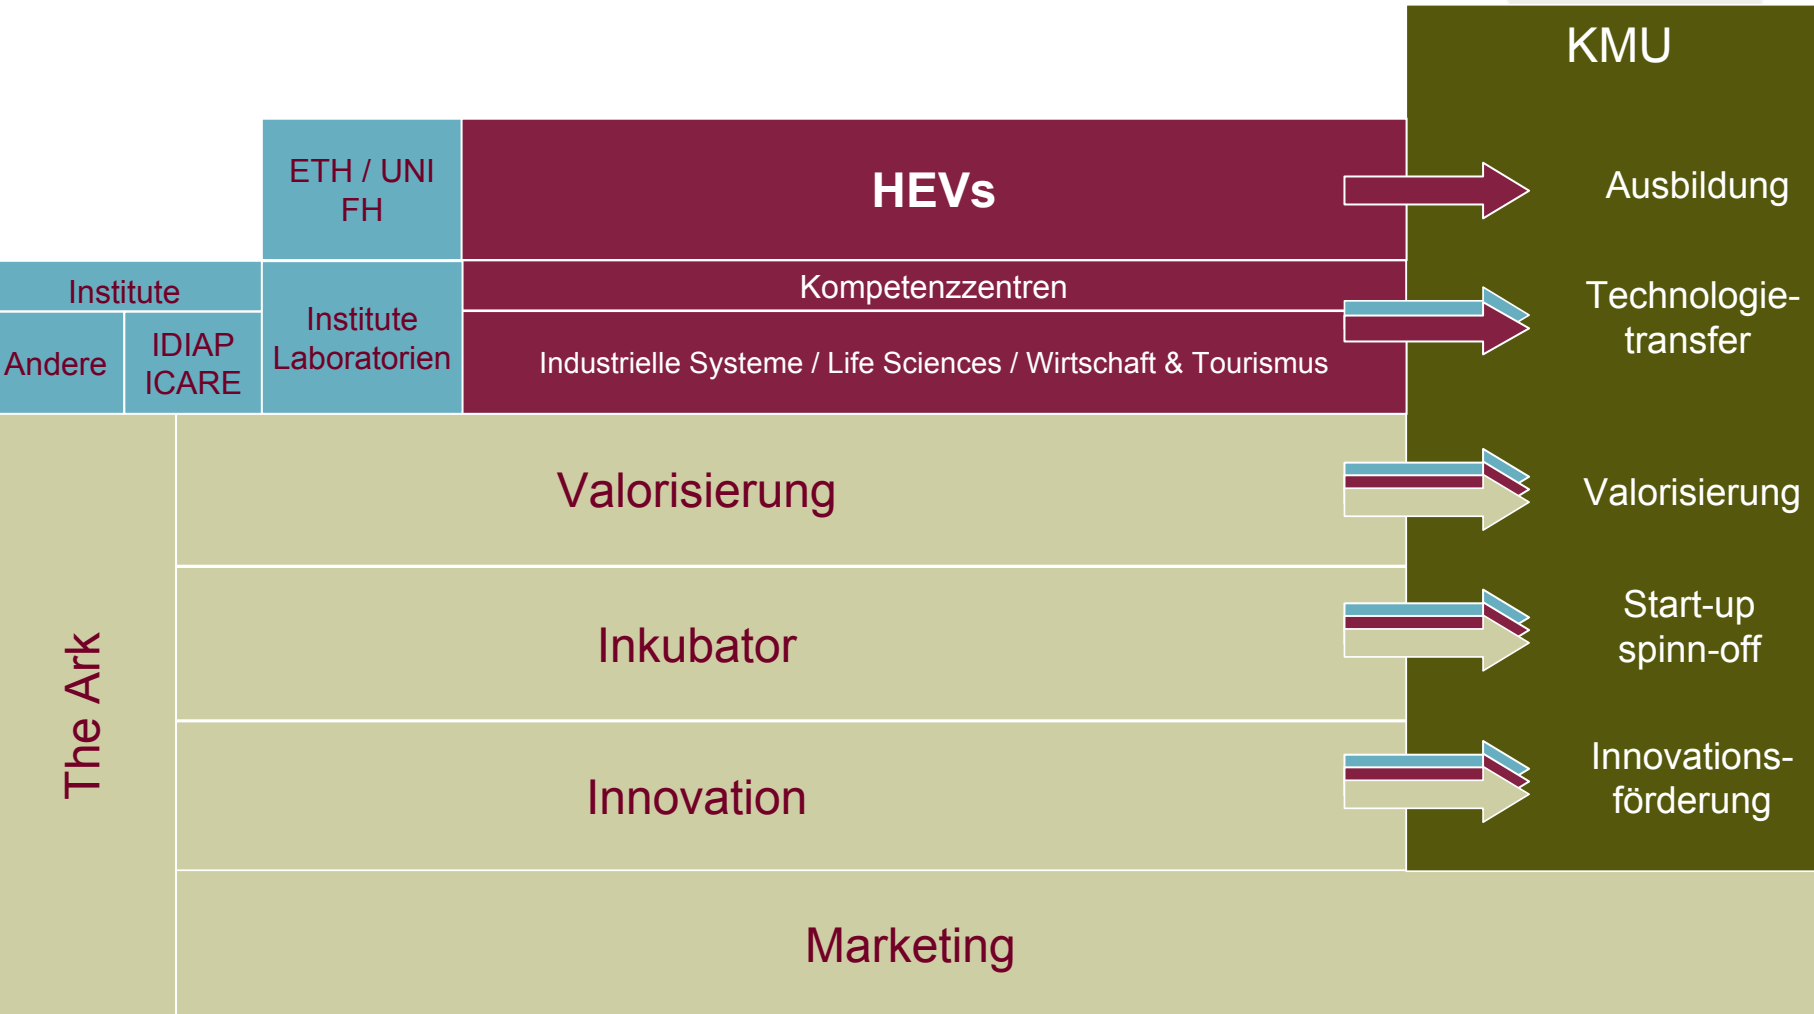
KMU

ETH / UNI
FH

HEVs

Ausbildung

Institute

Andere

IDIAP
ICARE

Institute
Laboratorien

Kompetenzzentren

Industrielle Systeme / Life Sciences / Wirtschaft & Tourismus

Technologietransfer

The Ark

Valorisierung

Valorisierung

Inkubator

Start-up
spinn-off

Innovation

Innovationsförderung

Marketing